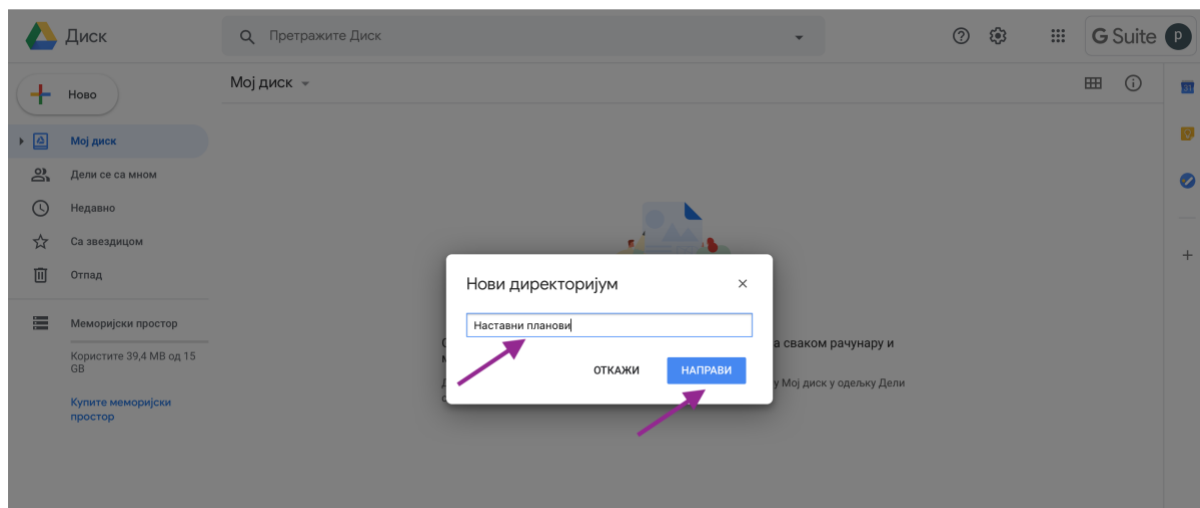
Диск

Претражите Диск

G Suite p

Ново

Мој диск

Дели се са мном

Недавно

Са звездицом

Отпад

Меморијски простор

Користите 39,4 MB од 15 GB

Купите меморијски простор

Мој диск

Нови директоријум

×

Наставни планови

ОТКАЖИ

НАПРАВИ

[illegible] а сваком рачунару и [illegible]

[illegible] у Мој диск у одељку Дели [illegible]

31